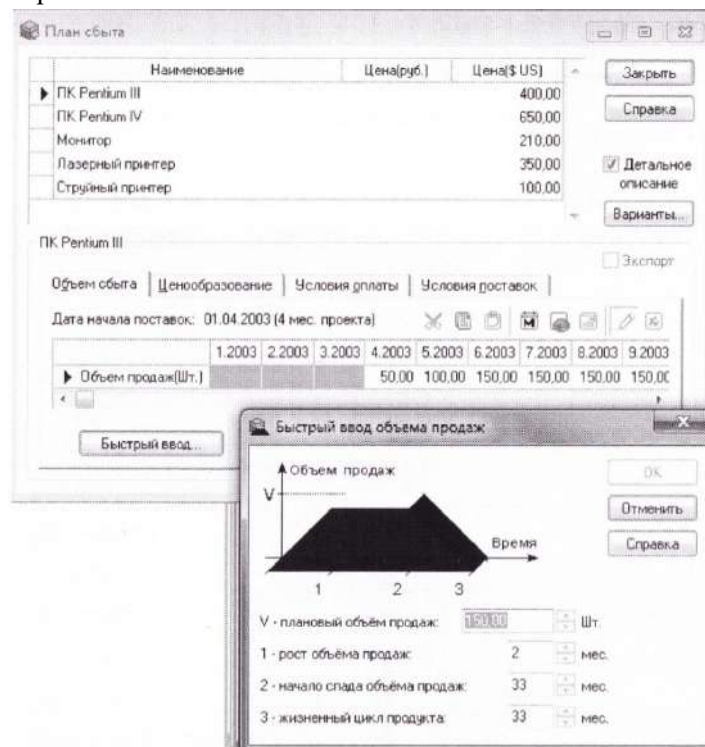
План сбыта

| Наименование | Цена(руб.) | Цена($ US) |
|---|---|---|
| ПК Pentium III | | 400,00 |
| ПК Pentium IV | | 650,00 |
| Монитор | | 210,00 |
| Лазерный принтер | | 350,00 |
| Струйный принтер | | 100,00 |

Закрыть
Справка
Детальное описание
Варианты...

ПК Pentium III

Экспорт

Объем сбыта | Ценообразование | Условия оплаты | Условия поставок

Дата начала поставок: 01.04.2003 (4 мес. проекта)

| | 1.2003 | 2.2003 | 3.2003 | 4.2003 | 5.2003 | 6.2003 | 7.2003 | 8.2003 | 9.2003 |
|---|---|---|---|---|---|---|---|---|---|
| Объем продаж(Шт.) | | | | 50,00 | 100,00 | 150,00 | 150,00 | 150,00 | 150,0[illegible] |

Быстрый ввод...

Быстрый ввод объема продаж

Объем продаж
V
Время
1 2 3

OK
Отменить
Справка

V - плановый объём продаж: 150,00 Шт.
1 - рост объёма продаж: 2 мес.
2 - начало спада объёма продаж: 33 мес.
3 - жизненный цикл продукта: 33 мес.